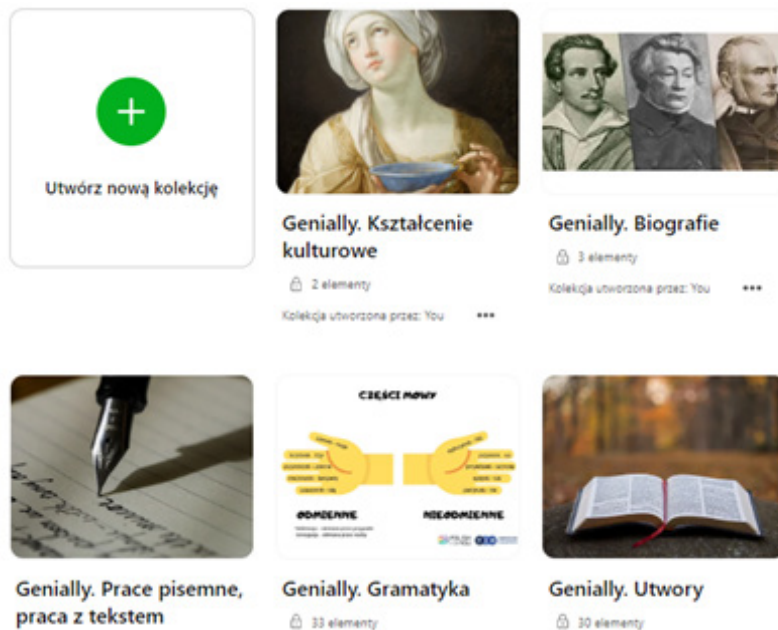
+

Utwórz nową kolekcję

Genially. Kształcenie kulturowe

2 elementy

Kolekcja utworzona przez: You

•••

Genially. Biografie

3 elementy

Kolekcja utworzona przez: You

•••

CZĘŚCI MOWY

ODMIENNE

NIEODMIENNE

Genially. Prace pisemne, praca z tekstem

Genially. Gramatyka

33 elementy

Genially. Utwory

30 elementy